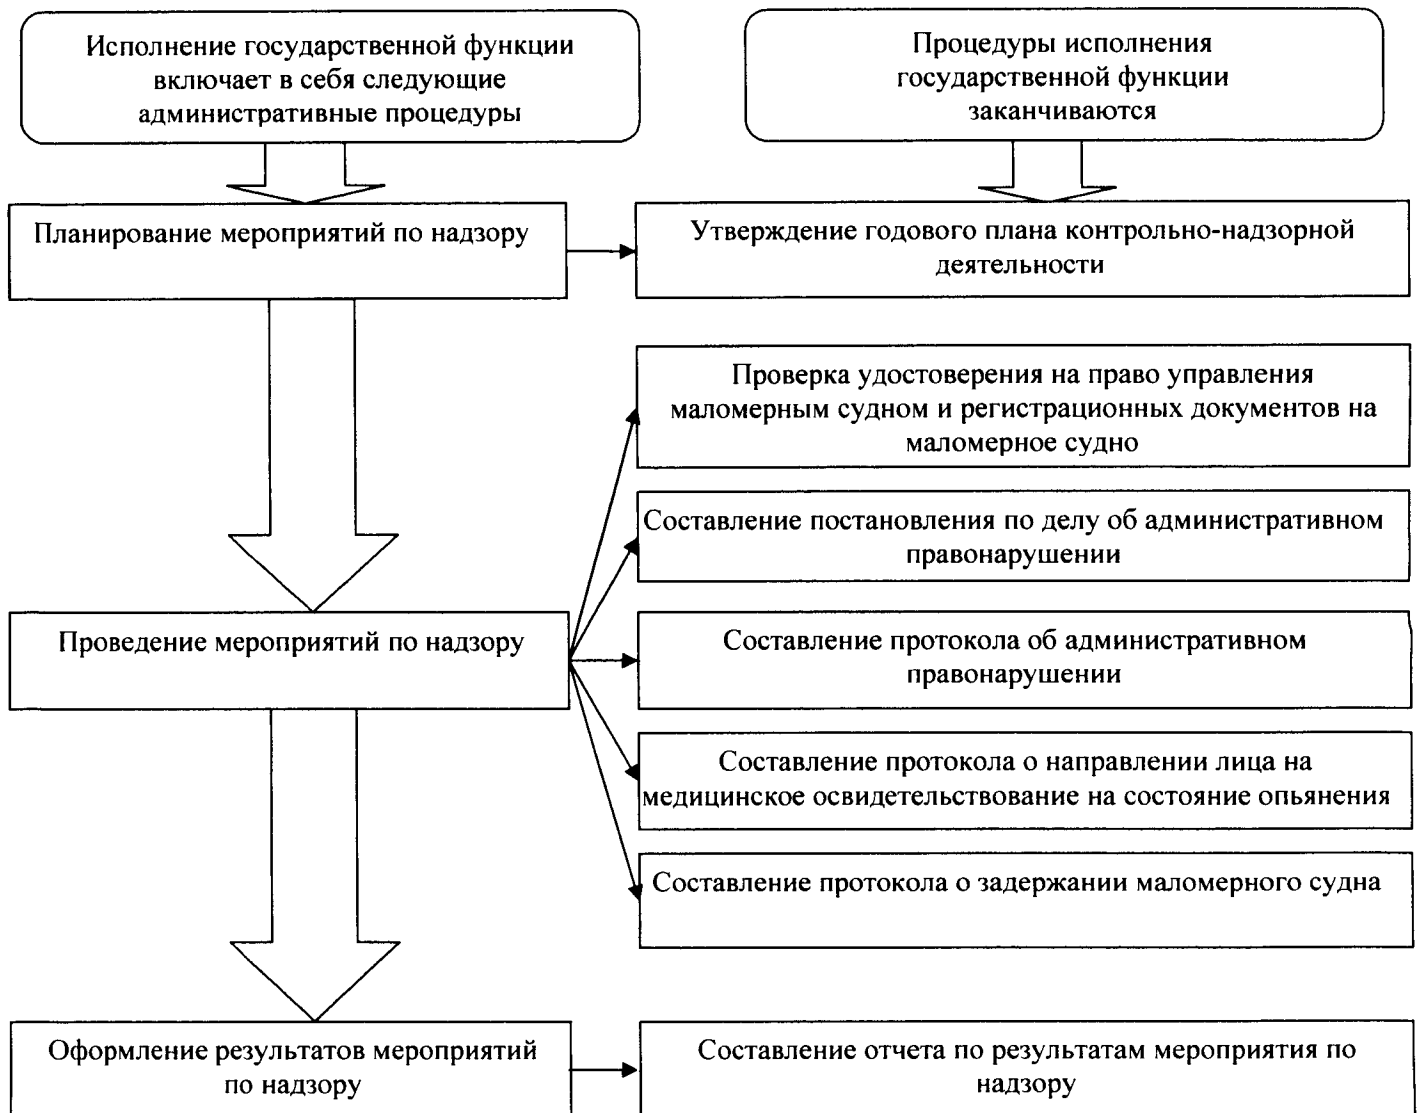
Исполнение государственной функции включает в себя следующие административные процедуры

Процедуры исполнения государственной функции заканчиваются

Планирование мероприятий по надзору

Утверждение годового плана контрольно-надзорной деятельности

Проверка удостоверения на право управления маломерным судном и регистрационных документов на маломерное судно

Составление постановления по делу об административном правонарушении

Проведение мероприятий по надзору

Составление протокола об административном правонарушении

Составление протокола о направлении лица на медицинское освидетельствование на состояние опьянения

Составление протокола о задержании маломерного судна

Оформление результатов мероприятий по надзору

Составление отчета по результатам мероприятия по надзору